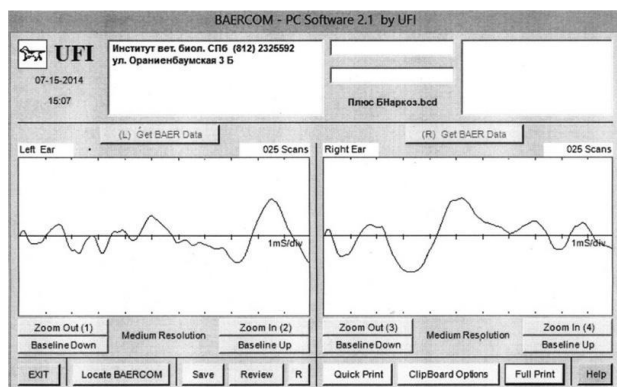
BAERCOM - PC Software 2.1 by UFI

UFI
07-15-2014
15:07

Институт вет. биол. СПб (812) 2325592
ул. Ораниенбаумская 3 Б

Плюс БНаркоз.bcd

(L) Get BAER Data

(R) Get BAER Data

Left Ear

025 Scans

Right Ear

025 Scans

1mS/div

1mS/div

Zoom Out (1)

Medium Resolution

Zoom In (2)

Baseline Down

Baseline Up

Zoom Out (3)

Medium Resolution

Zoom In (4)

Baseline Down

Baseline Up

EXIT

Locate BAERCOM

Save

Review

R

Quick Print

ClipBoard Options

Full Print

Help